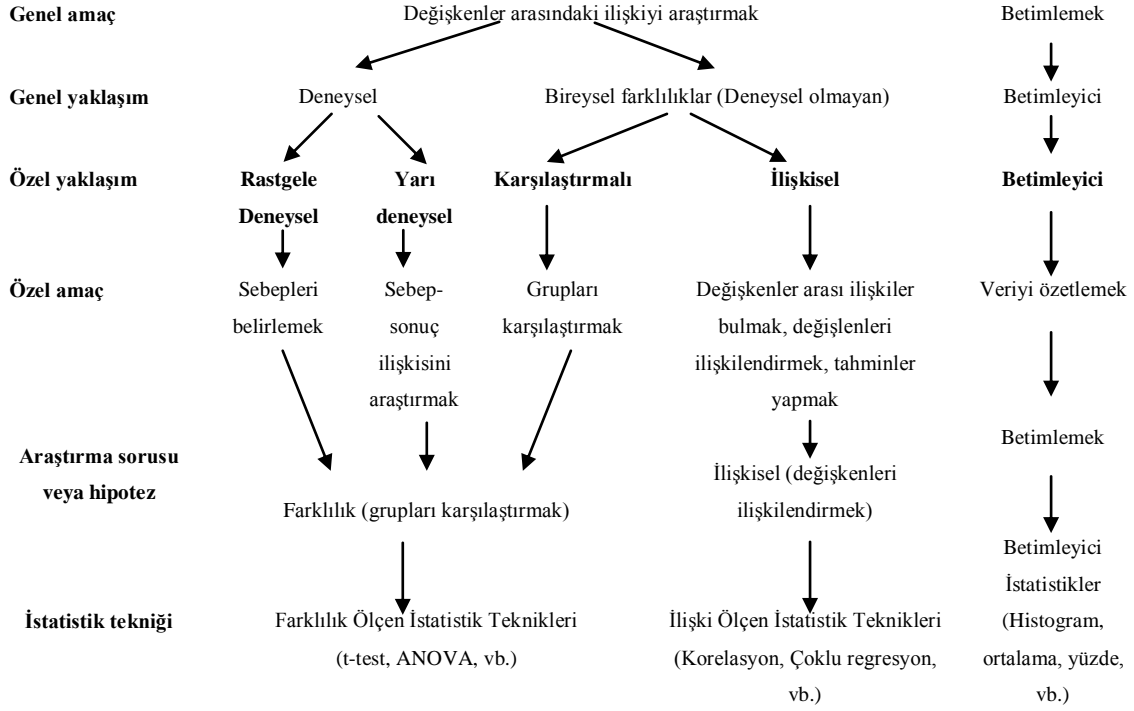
Genel amaç

Değişkenler arasındaki ilişkiyi araştırmak

Betimlemek

Genel yaklaşım

Deneysel

Bireysel farklılıklar (Deneysel olmayan)

Betimleyici

Özel yaklaşım

Rastgele Deneysel

Yarı deneysel

Karşılaştırmalı

İlişkisel

Betimleyici

Özel amaç

Sebepleri belirlemek

Sebep-sonuç ilişkisini araştırmak

Grupları karşılaştırmak

Değişkenler arası ilişkiler bulmak, değişlenleri ilişkilendirmek, tahminler yapmak

Veriyi özetlemek

Araştırma sorusu veya hipotez

Farklılık (grupları karşılaştırmak)

İlişkisel (değişkenleri ilişkilendirmek)

Betimlemek

İstatistik tekniği

Farklılık Ölçen İstatistik Teknikleri (t-test, ANOVA, vb.)

İlişki Ölçen İstatistik Teknikleri (Korelasyon, Çoklu regresyon, vb.)

Betimleyici İstatistikler (Histogram, ortalama, yüzde, vb.)